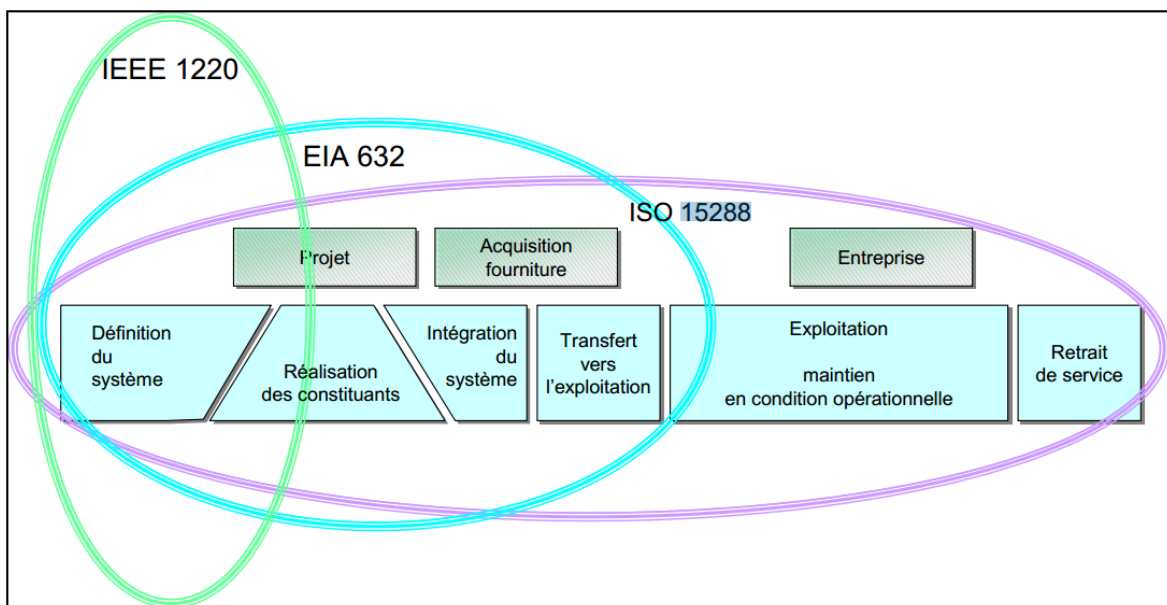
IEEE 1220

EIA 632

ISO 15288

Projet

Acquisition fourniture

Entreprise

Définition du système

Réalisation des constituants

Intégration du système

Transfert vers l'exploitation

Exploitation

maintien en condition opérationnelle

Retrait de service